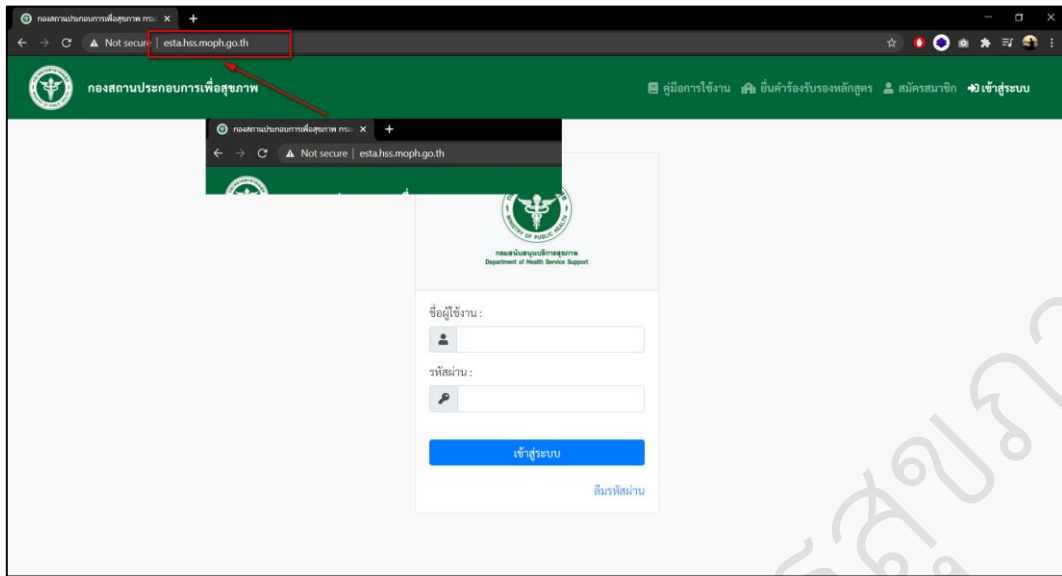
กองสถานประกอบการเพื่อสุขภาพ กรม ×
Not secure | esta.hss.moph.go.th

กองสถานประกอบการเพื่อสุขภาพ

คู่มือการใช้งาน ยื่นคำร้องรับรองหลักสูตร สมัครสมาชิก เข้าสู่ระบบ

กองสถานประกอบการเพื่อสุขภาพ กรม ×
Not secure | esta.hss.moph.go.th

MINISTRY OF PUBLIC HEALTH
กรมสนับสนุนบริการสุขภาพ
Department of Health Service Support

ชื่อผู้ใช้งาน :

รหัสผ่าน :

เข้าสู่ระบบ

ลืมรหัสผ่าน